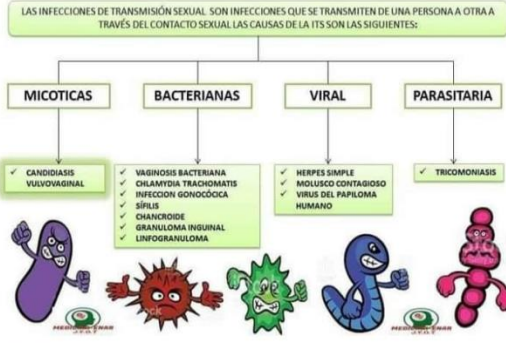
LAS INFECCIONES DE TRANSMISIÓN SEXUAL SON INFECCIONES QUE SE TRANSMITEN DE UNA PERSONA A OTRA A TRAVÉS DEL CONTACTO SEXUAL LAS CAUSAS DE LA ITS SON LAS SIGUIENTES:

MICOTICAS

BACTERIANAS

VIRAL

PARASITARIA

✓ CANDIDIASIS VULVOVAGINAL

✓ VAGINOSIS BACTERIANA
✓ CHLAMYDIA TRACHOMATIS
✓ INFECCION GONOCÓCICA
✓ SÍFILIS
✓ CHANCROIDE
✓ GRANULOMA INGUINAL
✓ LINFOGRANULOMA

✓ HERPES SIMPLE
✓ MOLUSCO CONTAGIOSO
✓ VIRUS DEL PAPILOMA HUMANO

✓ TRICOMONIASIS

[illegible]

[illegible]